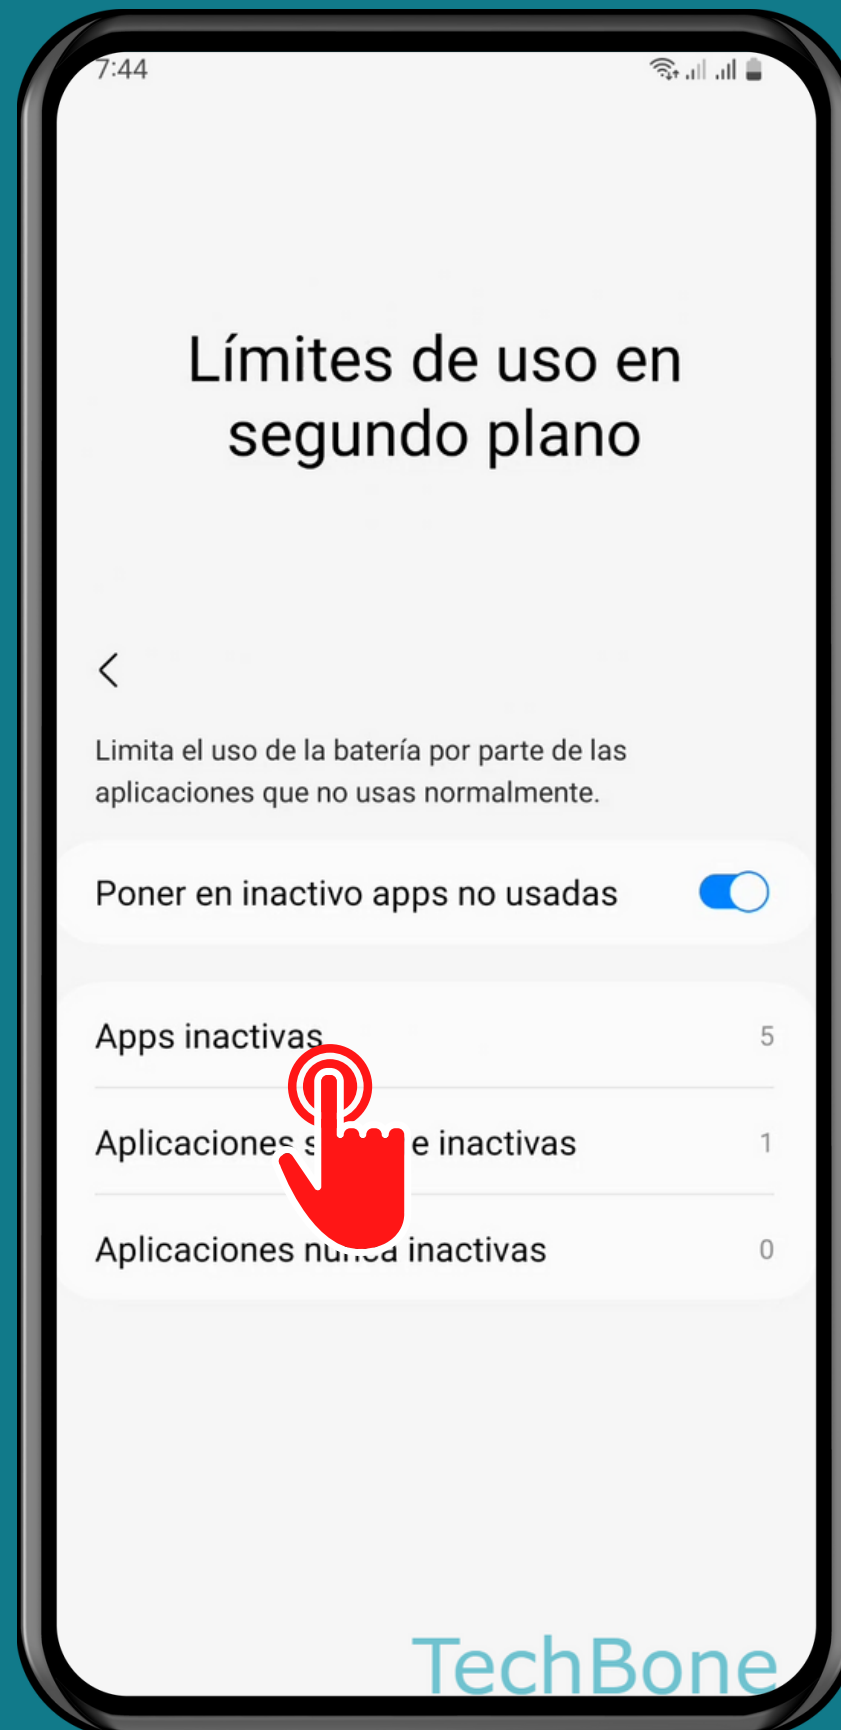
7:44

Límites de uso en segundo plano

<

Limita el uso de la batería por parte de las aplicaciones que no usas normalmente.

Poner en inactivo apps no usadas

Apps inactivas 5

Aplicaciones s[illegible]e inactivas 1

Aplicaciones nu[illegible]a inactivas 0

TechBone